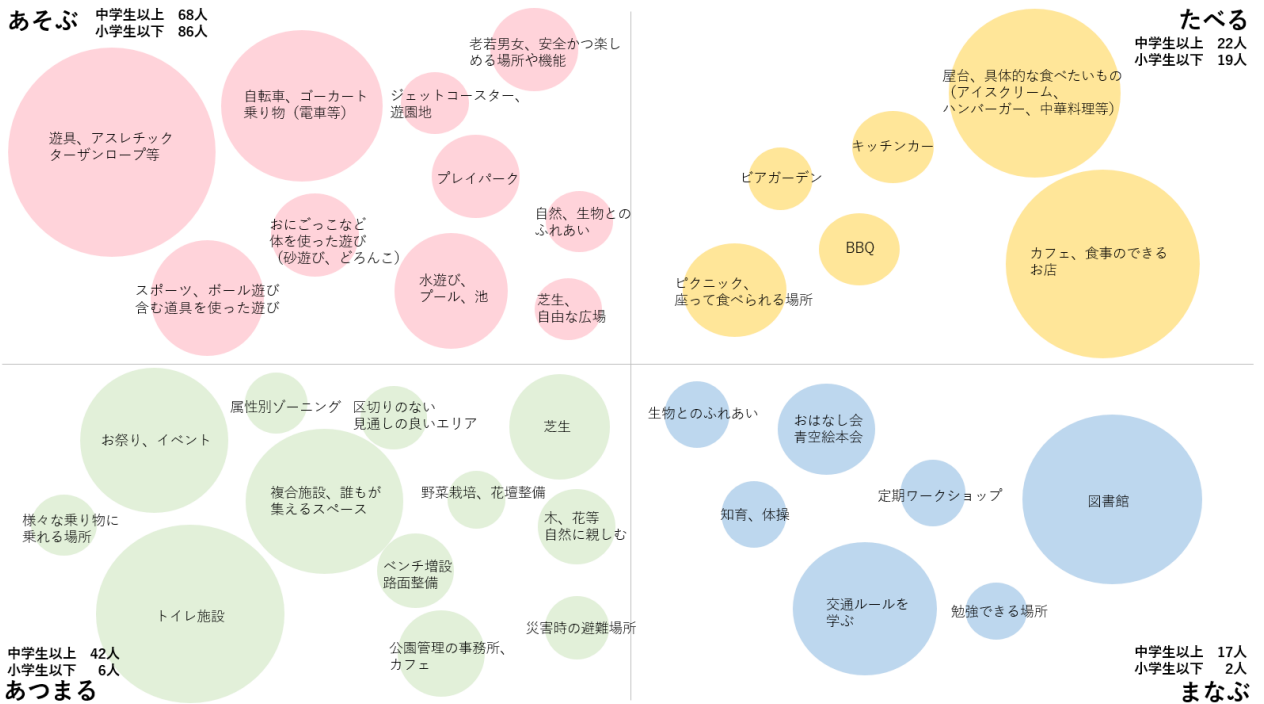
あそぶ
中学生以上　68人
小学生以下　86人

遊具、アスレチック
ターザンロープ等

自転車、ゴーカート
乗り物（電車等）

ジェットコースター、
遊園地

老若男女、安全かつ楽しめる場所や機能

プレイパーク

おにごっこなど
体を使った遊び
（砂遊び、どろんこ）

自然、生物との
ふれあい

スポーツ、ボール遊び
含む道具を使った遊び

水遊び、
プール、池

芝生、
自由な広場

たべる
中学生以上　22人
小学生以下　19人

屋台、具体的な食べたいもの
（アイスクリーム、
ハンバーガー、中華料理等）

キッチンカー

ビアガーデン

BBQ

カフェ、食事のできる
お店

ピクニック、
座って食べられる場所

属性別ゾーニング

区切りのない
見通しの良いエリア

芝生

お祭り、イベント

複合施設、誰もが
集えるスペース

野菜栽培、花壇整備

木、花等
自然に親しむ

様々な乗り物に
乗れる場所

ベンチ増設
路面整備

トイレ施設

災害時の避難場所

公園管理の事務所、
カフェ

中学生以上　42人
小学生以下　6人
あつまる

生物とのふれあい

おはなし会
青空絵本会

図書館

定期ワークショップ

知育、体操

交通ルールを
学ぶ

勉強できる場所

中学生以上　17人
小学生以下　2人
まなぶ